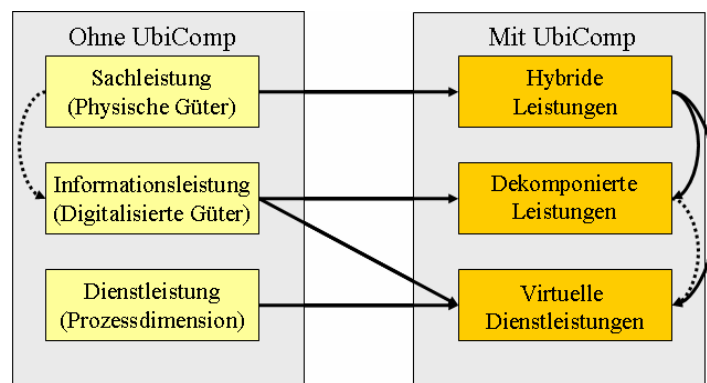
Ohne UbiComp

Sachleistung (Physische Güter)

Informationsleistung (Digitalisierte Güter)

Dienstleistung (Prozessdimension)

Mit UbiComp

Hybride Leistungen

Dekomponierte Leistungen

Virtuelle Dienstleistungen